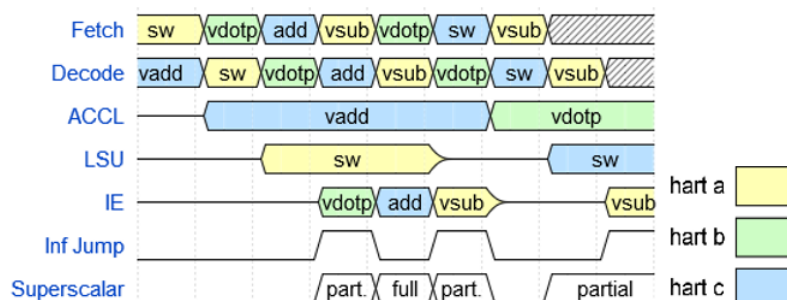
Fetch sw vdotp add vsub vdotp sw vsub

Decode vadd sw vdotp add vsub vdotp sw vsub

ACCL vadd vdotp

LSU sw sw

IE vdotp add vsub vsub

Inf Jump

Superscalar part. full part. partial

hart a

hart b

hart c